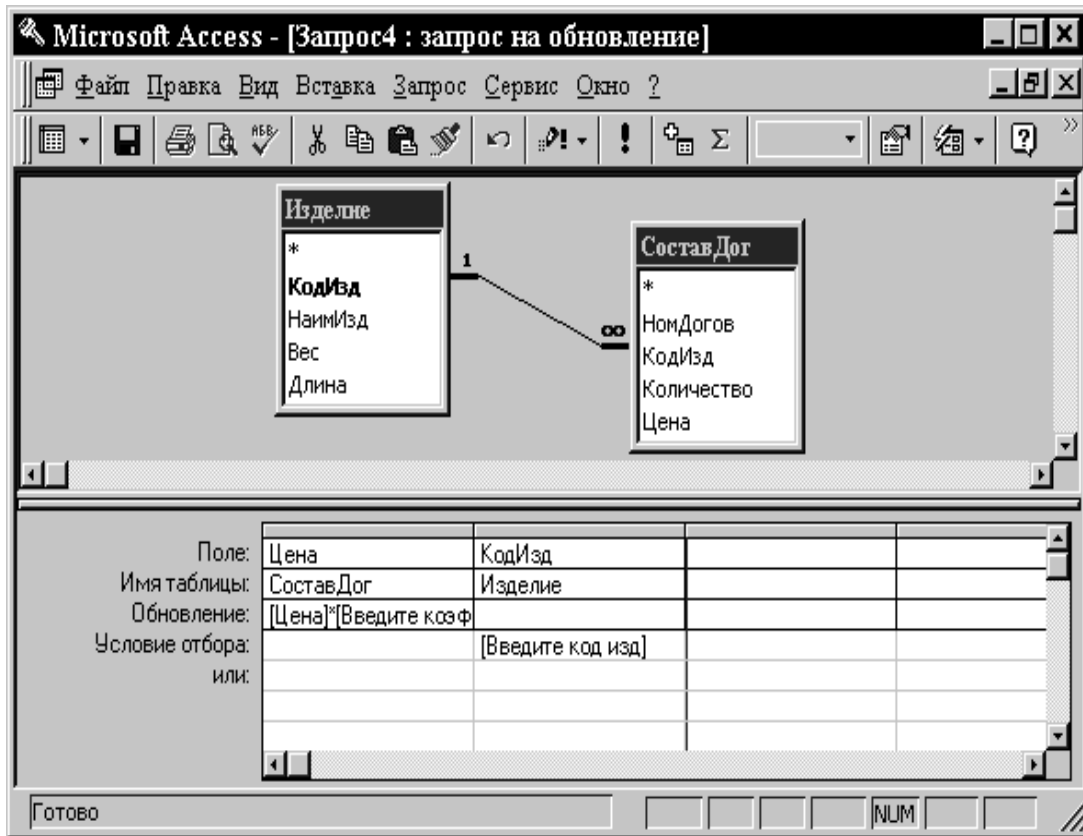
Microsoft Access - [Запрос4 : запрос на обновление]

Файл Правка Вид Вставка Запрос Сервис Окно ?

Изделие
*
КодИзд
НаимИзд
Вес
Длина

1

∞

СоставДог
*
НомДогов
КодИзд
Количество
Цена

| | | | | |
|---|---|---|---|---|
| Поле: | Цена | КодИзд | | |
| Имя таблицы: | СоставДог | Изделие | | |
| Обновление: | [Цена]*[Введите коэф | | | |
| Условие отбора: | | [Введите код изд] | | |
| или: | | | | |

Готово

NUM